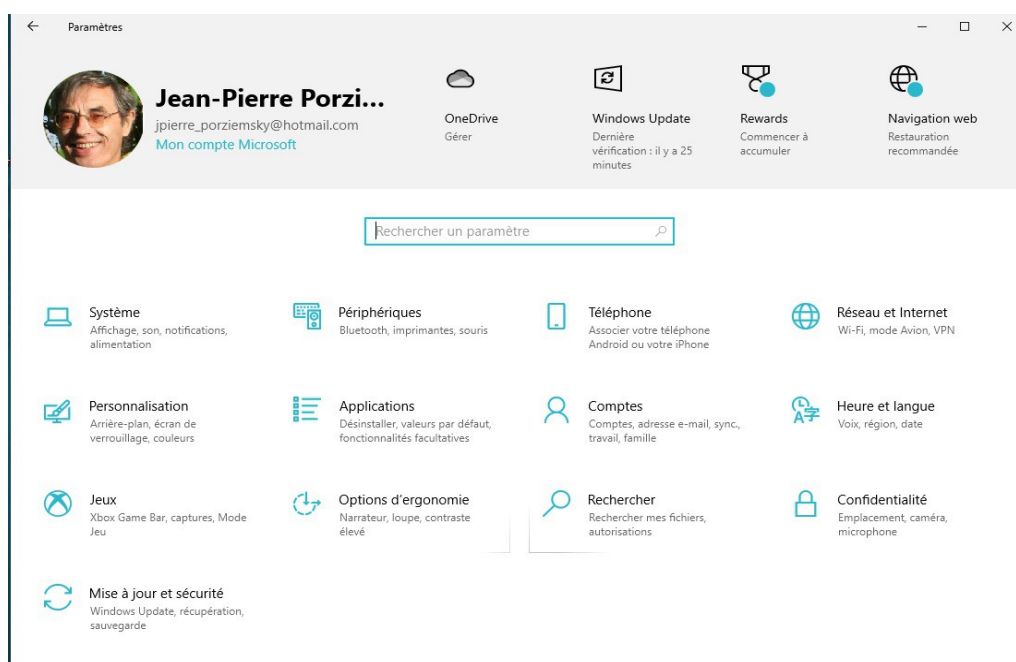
Paramètres

Jean-Pierre Porzi...
jpierre_porziemsky@hotmail.com
Mon compte Microsoft

OneDrive
Gérer

Windows Update
Dernière vérification : il y a 25 minutes

Rewards
Commencer à accumuler

Navigation web
Restauration recommandée

Rechercher un paramètre

Système
Affichage, son, notifications, alimentation

Périphériques
Bluetooth, imprimantes, souris

Téléphone
Associer votre téléphone Android ou votre iPhone

Réseau et Internet
Wi-Fi, mode Avion, VPN

Personnalisation
Arrière-plan, écran de verrouillage, couleurs

Applications
Désinstaller, valeurs par défaut, fonctionnalités facultatives

Comptes
Comptes, adresse e-mail, sync., travail, famille

Heure et langue
Voix, région, date

Jeux
Xbox Game Bar, captures, Mode Jeu

Options d'ergonomie
Narrateur, loupe, contraste élevé

Rechercher
Rechercher mes fichiers, autorisations

Confidentialité
Emplacement, caméra, microphone

Mise à jour et sécurité
Windows Update, récupération, sauvegarde